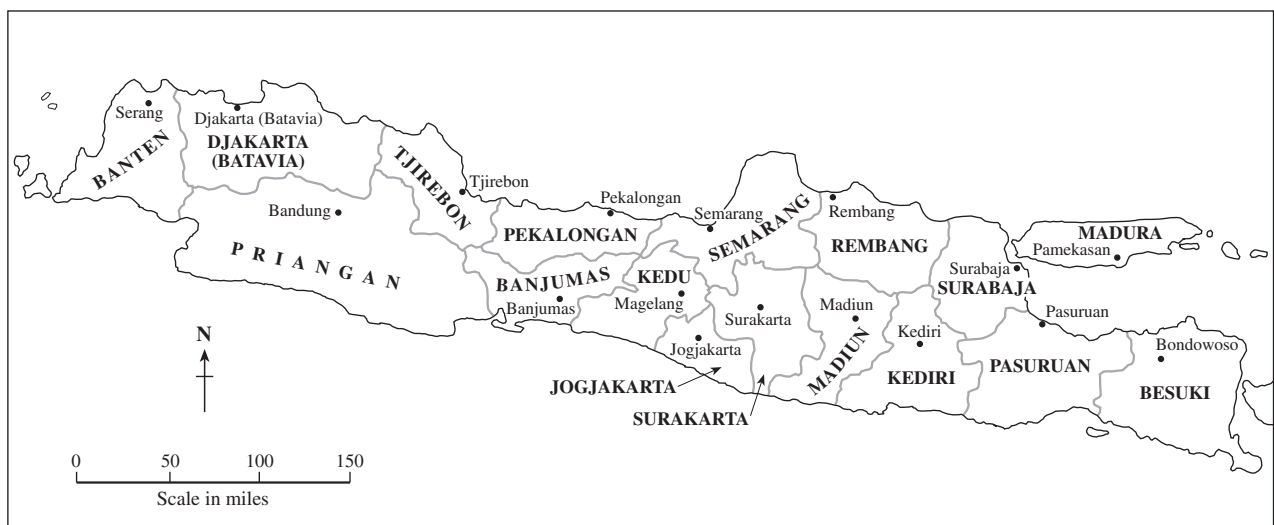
Serang
Djakarta (Batavia)
DJAKARTA (BATAVIA)
BANTEN
TJIREBON
Tjirebon
Bandung
PRIANGAN
Pekalongan
PEKALONGAN
Semarang
SEMARANG
Rembang
REMBANG
MADURA
Pamekasan
Surabaja
SURABAJA
BANJUMAS
Banjumas
KEDU
Magelang
Surakarta
Madiun
Kediri
Pasuruan
Bondowoso
Jogjakarta
JOGJAKARTA
SURAKARTA
MADIUN
KEDIRI
PASURUAN
BESUKI
N
0 50 100 150
Scale in miles